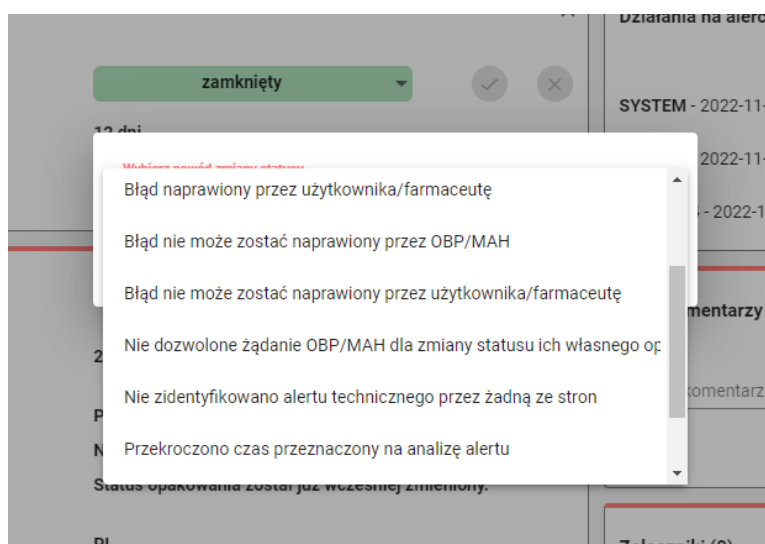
zamknięty

12 dni

Wybierz powód zmiany statusu

Błąd naprawiony przez użytkownika/farmaceutę

Błąd nie może zostać naprawiony przez OBP/MAH

Błąd nie może zostać naprawiony przez użytkownika/farmaceutę

Nie dozwolone żądanie OBP/MAH dla zmiany statusu ich własnego op

Nie zidentyfikowano alertu technicznego przez żadną ze stron

Przekroczono czas przeznaczony na analizę alertu

Status opakowania został już wcześniej zmieniony.

Działania na alerc

SYSTEM - 2022-11-

2022-11-

- 2022-1

mentarzy

komentarz

Załączniki (0)